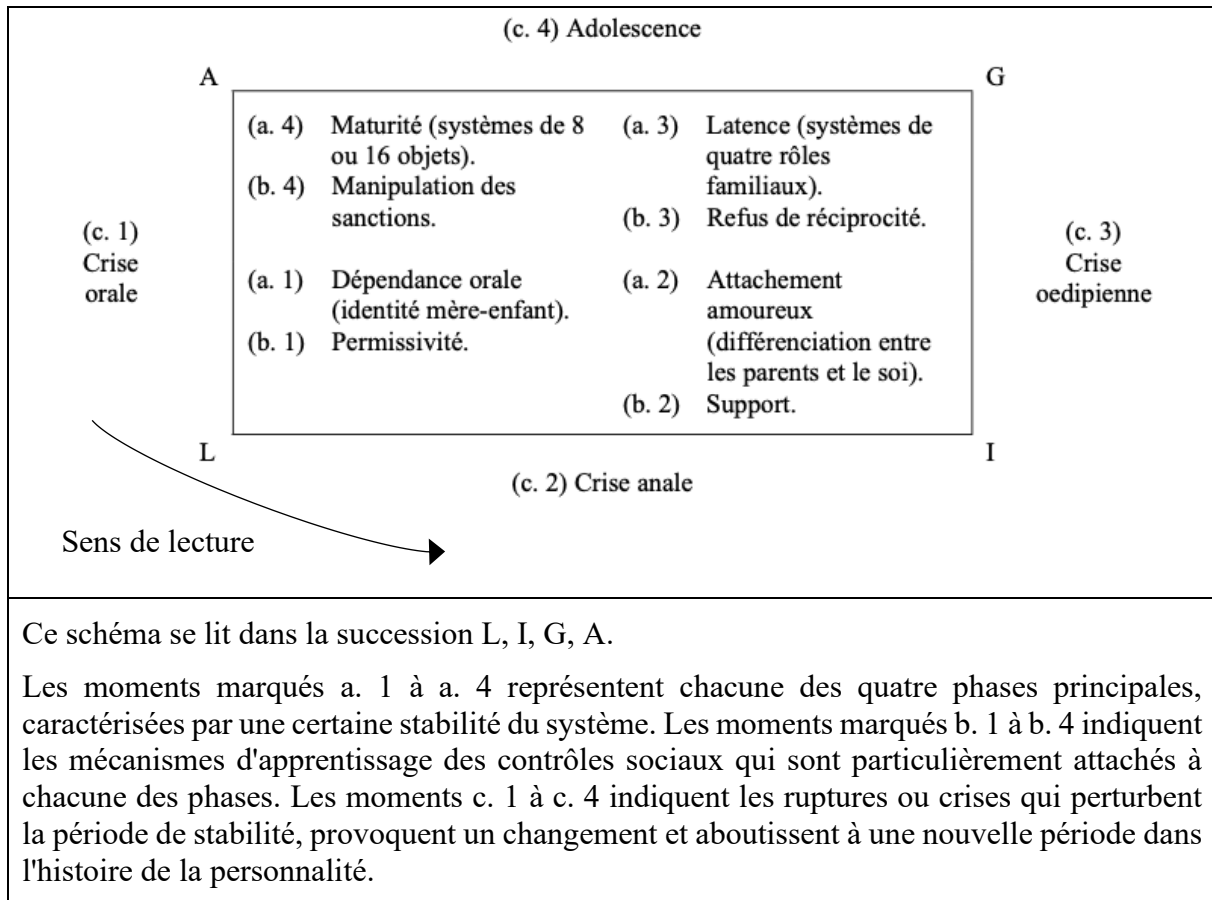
(c. 4) Adolescence

A

G

(a. 4) Maturité (systèmes de 8 ou 16 objets).
(b. 4) Manipulation des sanctions.

(a. 3) Latence (systèmes de quatre rôles familiaux).
(b. 3) Refus de réciprocité.

(c. 1) Crise orale

(c. 3) Crise oedipienne

(a. 1) Dépendance orale (identité mère-enfant).
(b. 1) Permissivité.

(a. 2) Attachement amoureux (différenciation entre les parents et le soi).
(b. 2) Support.

L

I

(c. 2) Crise anale

Sens de lecture

Ce schéma se lit dans la succession L, I, G, A.

Les moments marqués a. 1 à a. 4 représentent chacune des quatre phases principales, caractérisées par une certaine stabilité du système. Les moments marqués b. 1 à b. 4 indiquent les mécanismes d'apprentissage des contrôles sociaux qui sont particulièrement attachés à chacune des phases. Les moments c. 1 à c. 4 indiquent les ruptures ou crises qui perturbent la période de stabilité, provoquent un changement et aboutissent à une nouvelle période dans l'histoire de la personnalité.